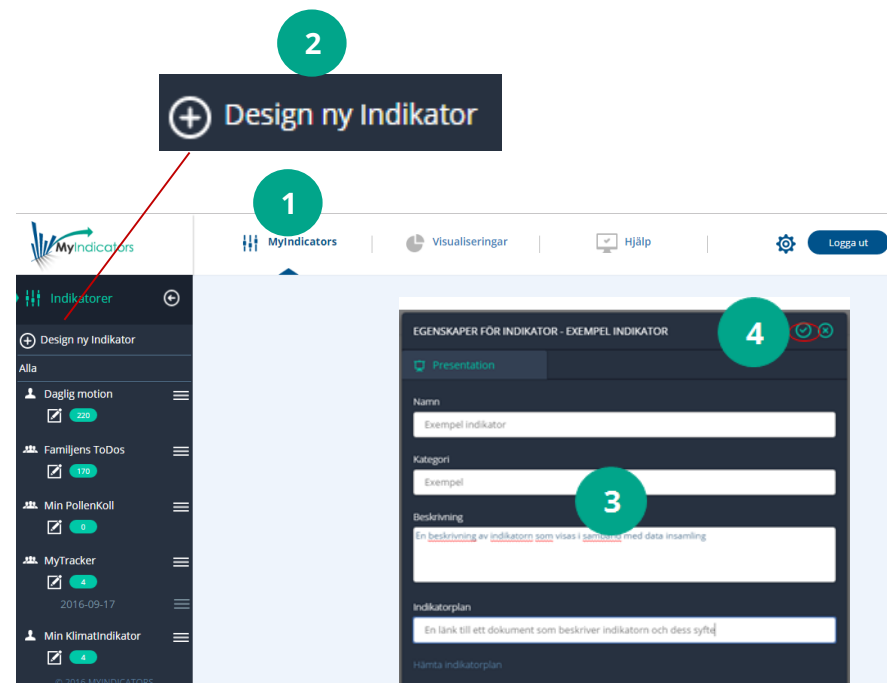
2

Design ny Indikator

1

MyIndicators

MyIndicators | Visualiseringar | Hjälp | Logga ut

Indikatorer

Design ny Indikator

Alla

Daglig motion
220

Familjens ToDos
170

Min PollenKoll
0

MyTracker
4
2016-09-17

Min KlimatIndikator
4

© 2016 MYINDICATORS

EGENSKAPER FÖR INDIKATOR - EXEMPEL INDIKATOR

4

Presentation

Namn
Exempel indikator

Kategori
Exempel

3

Beskrivning
En beskrivning av indikatorn som visas i samband med data insamling

Indikatorplan
En länk till ett dokument som beskriver indikatorn och dess syfte

Hämta indikatorplan